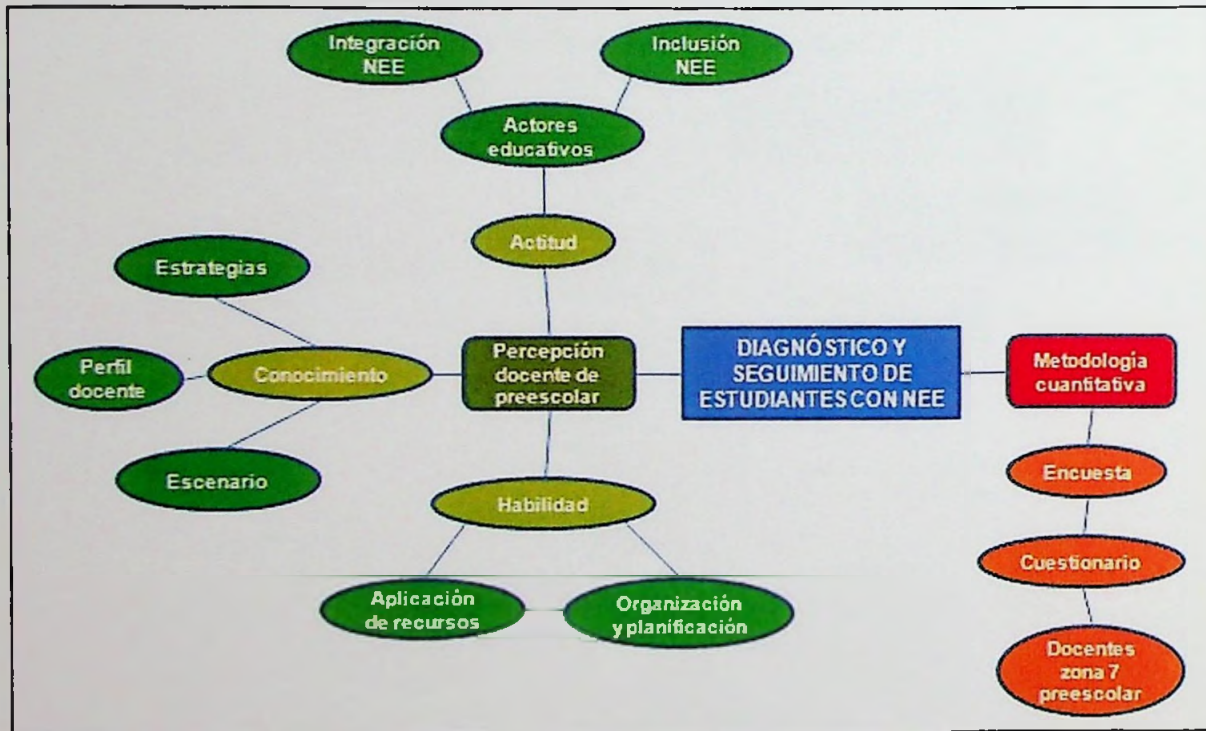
Integración NEE

Inclusión NEE

Actores educativos

Actitud

Estrategias

Perfil docente

Conocimiento

Percepción docente de preescolar

DIAGNÓSTICO Y SEGUIMIENTO DE ESTUDIANTES CON NEE

Metodología cuantitativa

Escenario

Habilidad

Encuesta

Cuestionario

Aplicación de recursos

Organización y planificación

Docentes zona 7 preescolar